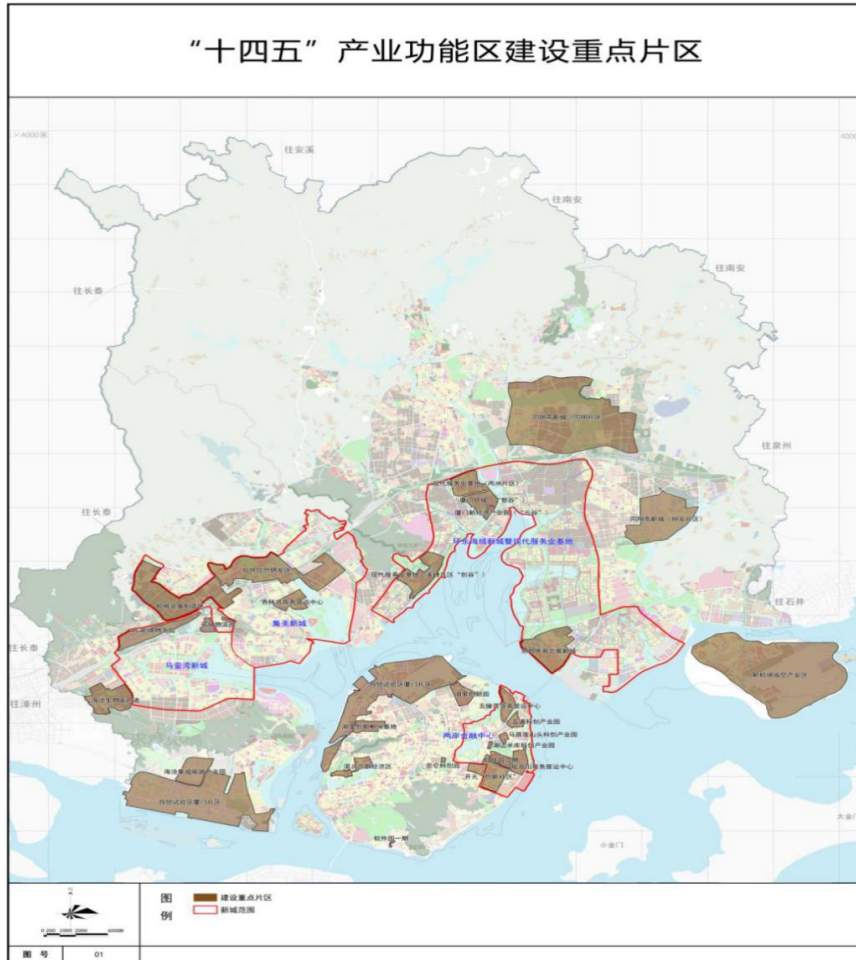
"十四五"产业功能区建设重点片区

往安溪

往南安

往南安

往长泰

往泉州

往长泰

环东海域新城暨现代服务业基地

往石井

集美新城

马銮湾新城

往长泰

往漳州

两岸金融中心

小金门

大金门

图例

建设重点片区

新城范围

图号 01